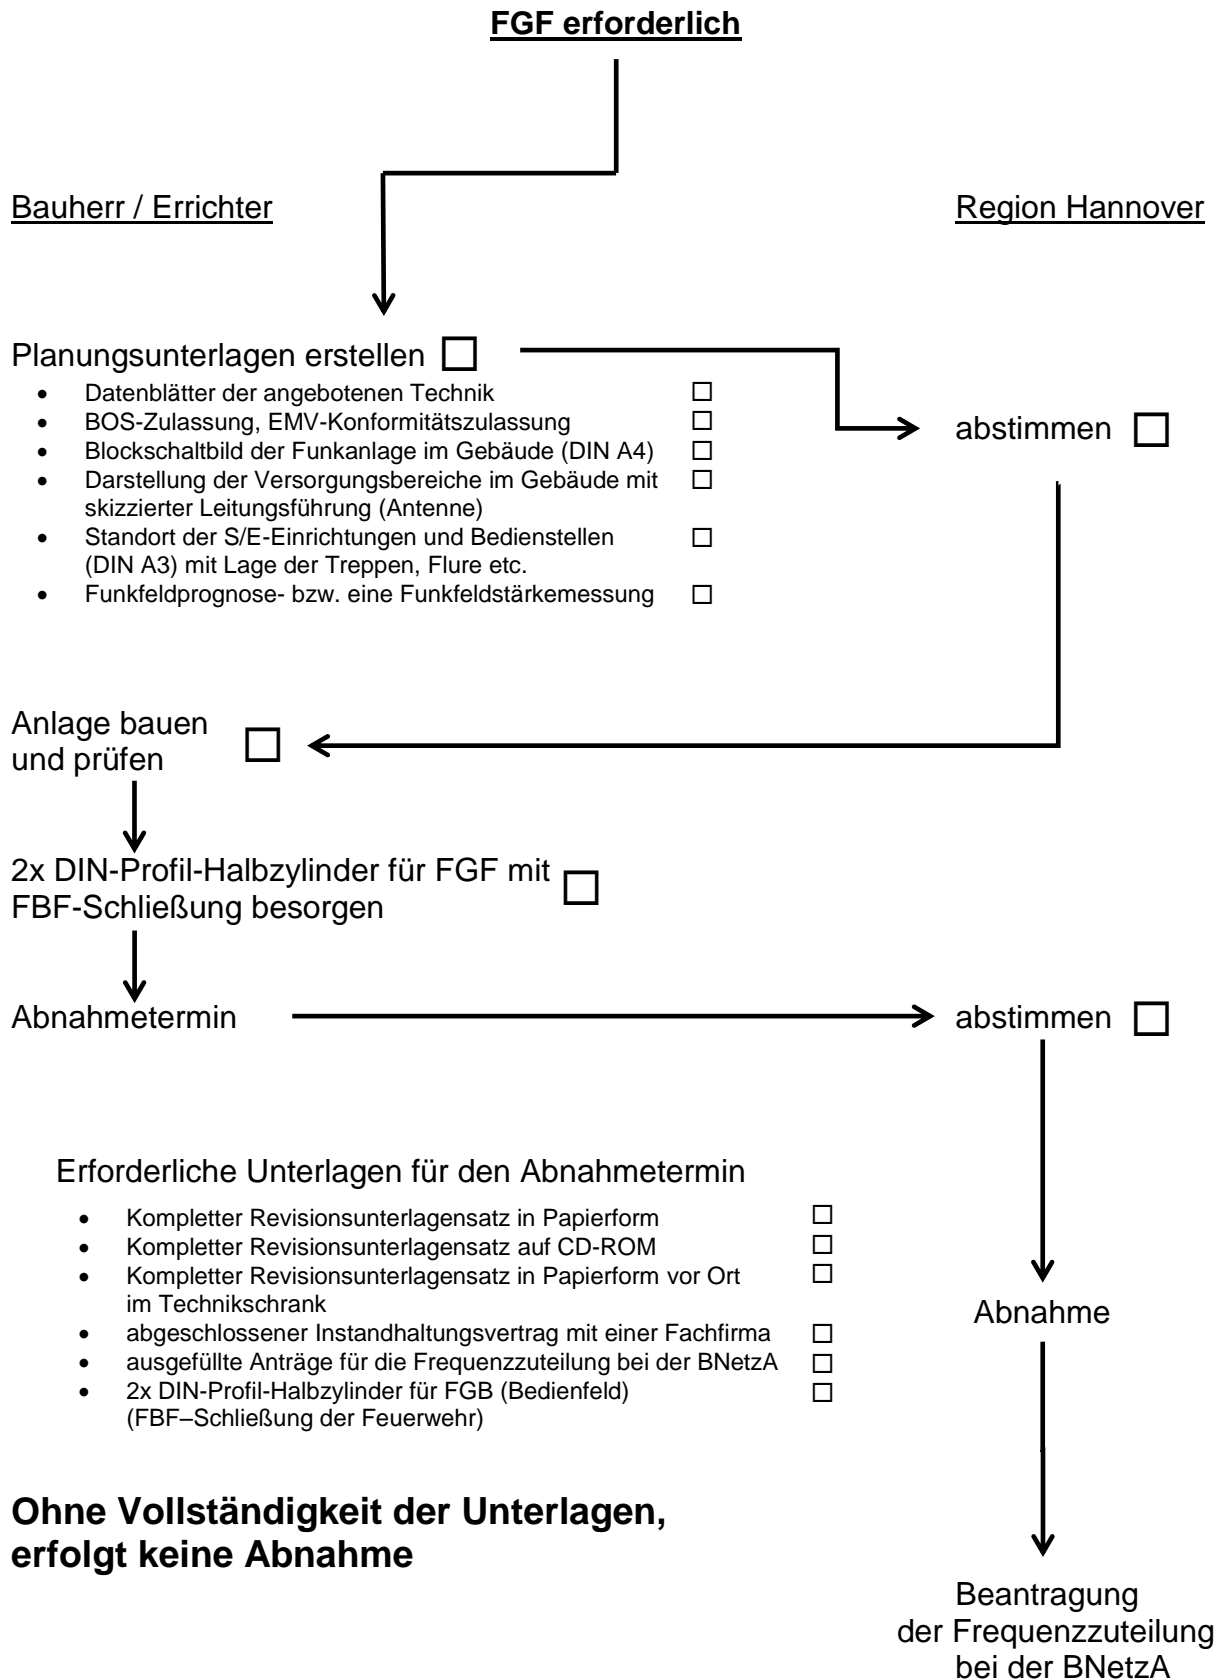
FGF erforderlich

Bauherr / Errichter

Region Hannover

Planungsunterlagen erstellen ☐

- Datenblätter der angebotenen Technik ☐
- BOS-Zulassung, EMV-Konformitätszulassung ☐
- Blockschaltbild der Funkanlage im Gebäude (DIN A4) ☐
- Darstellung der Versorgungsbereiche im Gebäude mit skizzierter Leitungsführung (Antenne) ☐
- Standort der S/E-Einrichtungen und Bedienstellen (DIN A3) mit Lage der Treppen, Flure etc. ☐
- Funkfeldprognose- bzw. eine Funkfeldstärkemessung ☐

abstimmen ☐

Anlage bauen und prüfen ☐

2x DIN-Profil-Halbzylinder für FGF mit FBF-Schließung besorgen ☐

Abnahmetermin

abstimmen ☐

Erforderliche Unterlagen für den Abnahmetermin

- Kompletter Revisionsunterlagensatz in Papierform ☐
- Kompletter Revisionsunterlagensatz auf CD-ROM ☐
- Kompletter Revisionsunterlagensatz in Papierform vor Ort im Technikschrank ☐
- abgeschlossener Instandhaltungsvertrag mit einer Fachfirma ☐
- ausgefüllte Anträge für die Frequenzzuteilung bei der BNetzA ☐
- 2x DIN-Profil-Halbzylinder für FGB (Bedienfeld) (FBF–Schließung der Feuerwehr) ☐

Abnahme

Ohne Vollständigkeit der Unterlagen, erfolgt keine Abnahme

Beantragung der Frequenzzuteilung bei der BNetzA